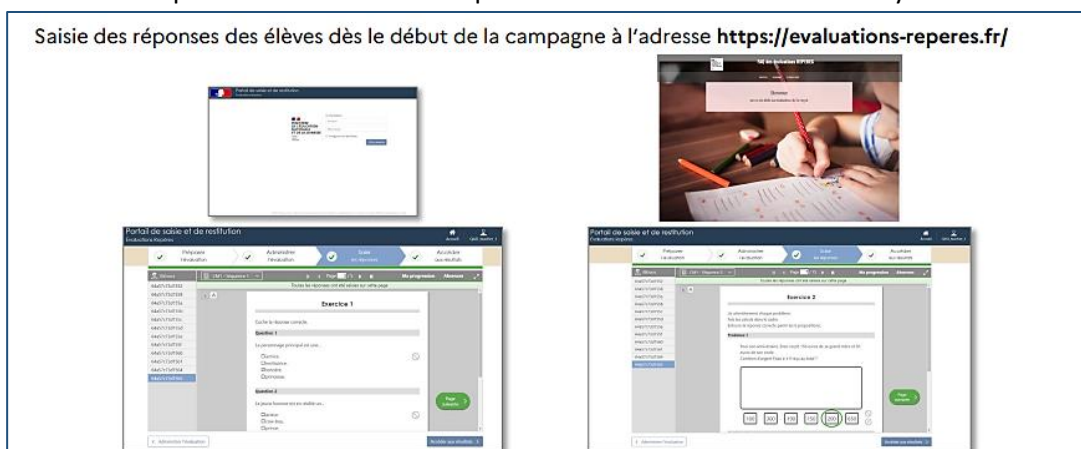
Saisie des réponses des élèves dès le début de la campagne à l'adresse **https://evaluations-reperes.fr/**

Portail de saisie et de restitution

Portail de saisie et de restitution
Évaluations Repères

Préparer l'évaluation

Administrer l'évaluation

Saisir les réponses

Accéder aux résultats

Élèves

Exercice 1

Question 1

Question 2

Page suivante

Administrer l'évaluation

Accéder aux résultats

Portail de saisie et de restitution
Évaluations repères

Préparer l'évaluation

Administrer l'évaluation

Saisir les réponses

Accéder aux résultats

Élèves

Exercice 3

Problème 1

Page suivante

Administrer l'évaluation

Accéder aux résultats